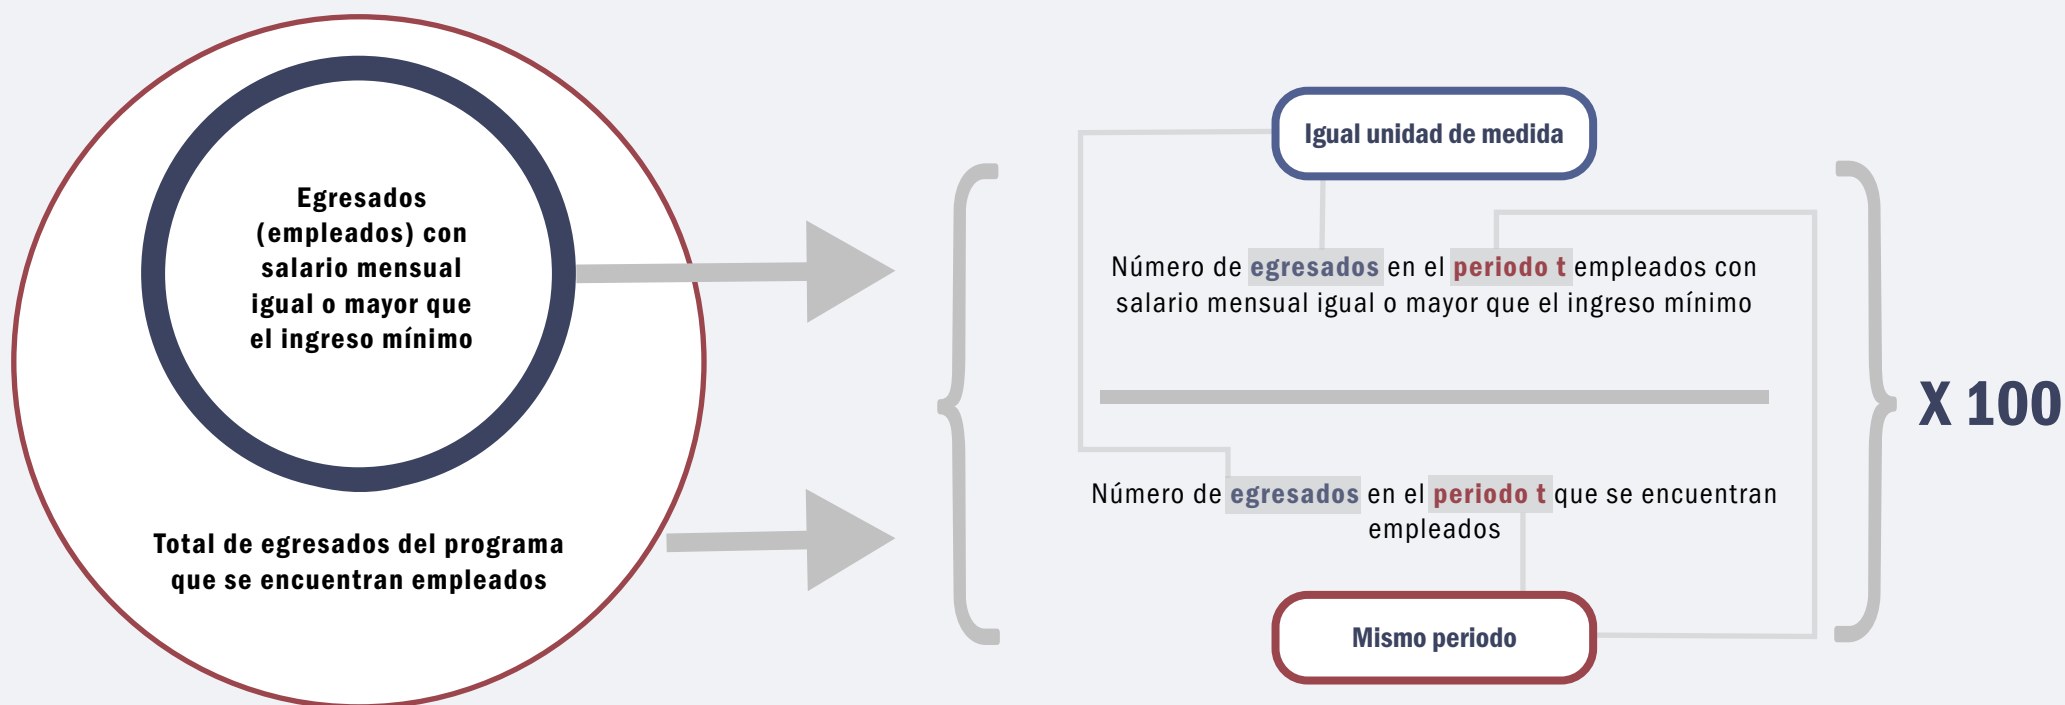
Egresados (empleados) con salario mensual igual o mayor que el ingreso mínimo

Total de egresados del programa que se encuentran empleados

Igual unidad de medida

Número de egresados en el periodo t empleados con salario mensual igual o mayor que el ingreso mínimo

Número de egresados en el periodo t que se encuentran empleados

Mismo periodo

X 100